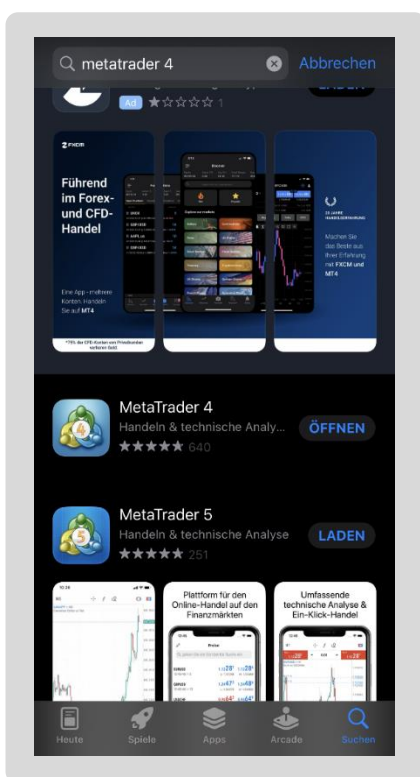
metatrader 4

Abbrechen

Ad ★☆☆☆☆ 1

FXCM

Führend im Forex- und CFD-Handel

Eine App - mehrere Konten. Handeln Sie auf MT4

*75% der CFD-Konten von Privatkunden verlieren Geld.

Machen Sie das Beste aus Ihrer Erfahrung mit FXCM und MT4

MetaTrader 4
Handeln & technische Analyse
★★★★★ 640
ÖFFNEN

MetaTrader 5
Handeln & technische Analyse
★★★★★ 251
LADEN

Plattform für den Online-Handel auf den Finanzmärkten

Umfassende technische Analyse & Ein-Klick-Handel

Heute
Spiele
Apps
Arcade
Suchen